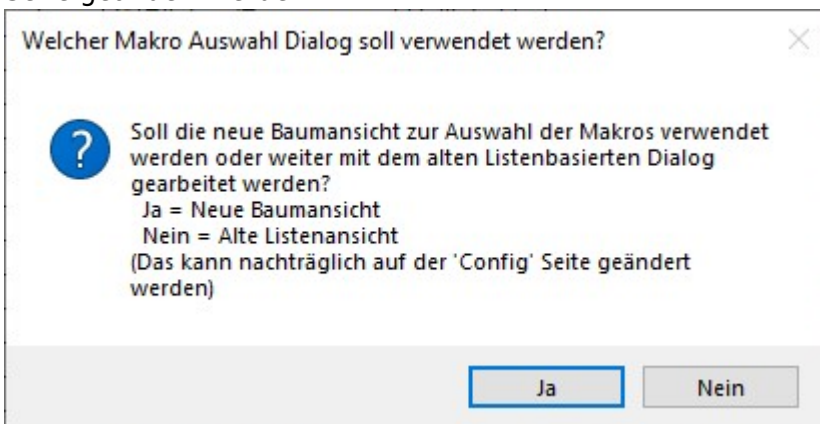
Welcher Makro Auswahl Dialog soll verwendet werden?

Soll die neue Baumansicht zur Auswahl der Makros verwendet werden oder weiter mit dem alten Listenbasierten Dialog gearbeitet werden?
Ja = Neue Baumansicht
Nein = Alte Listenansicht
(Das kann nachträglich auf der 'Config' Seite geändert werden)

Ja
Nein